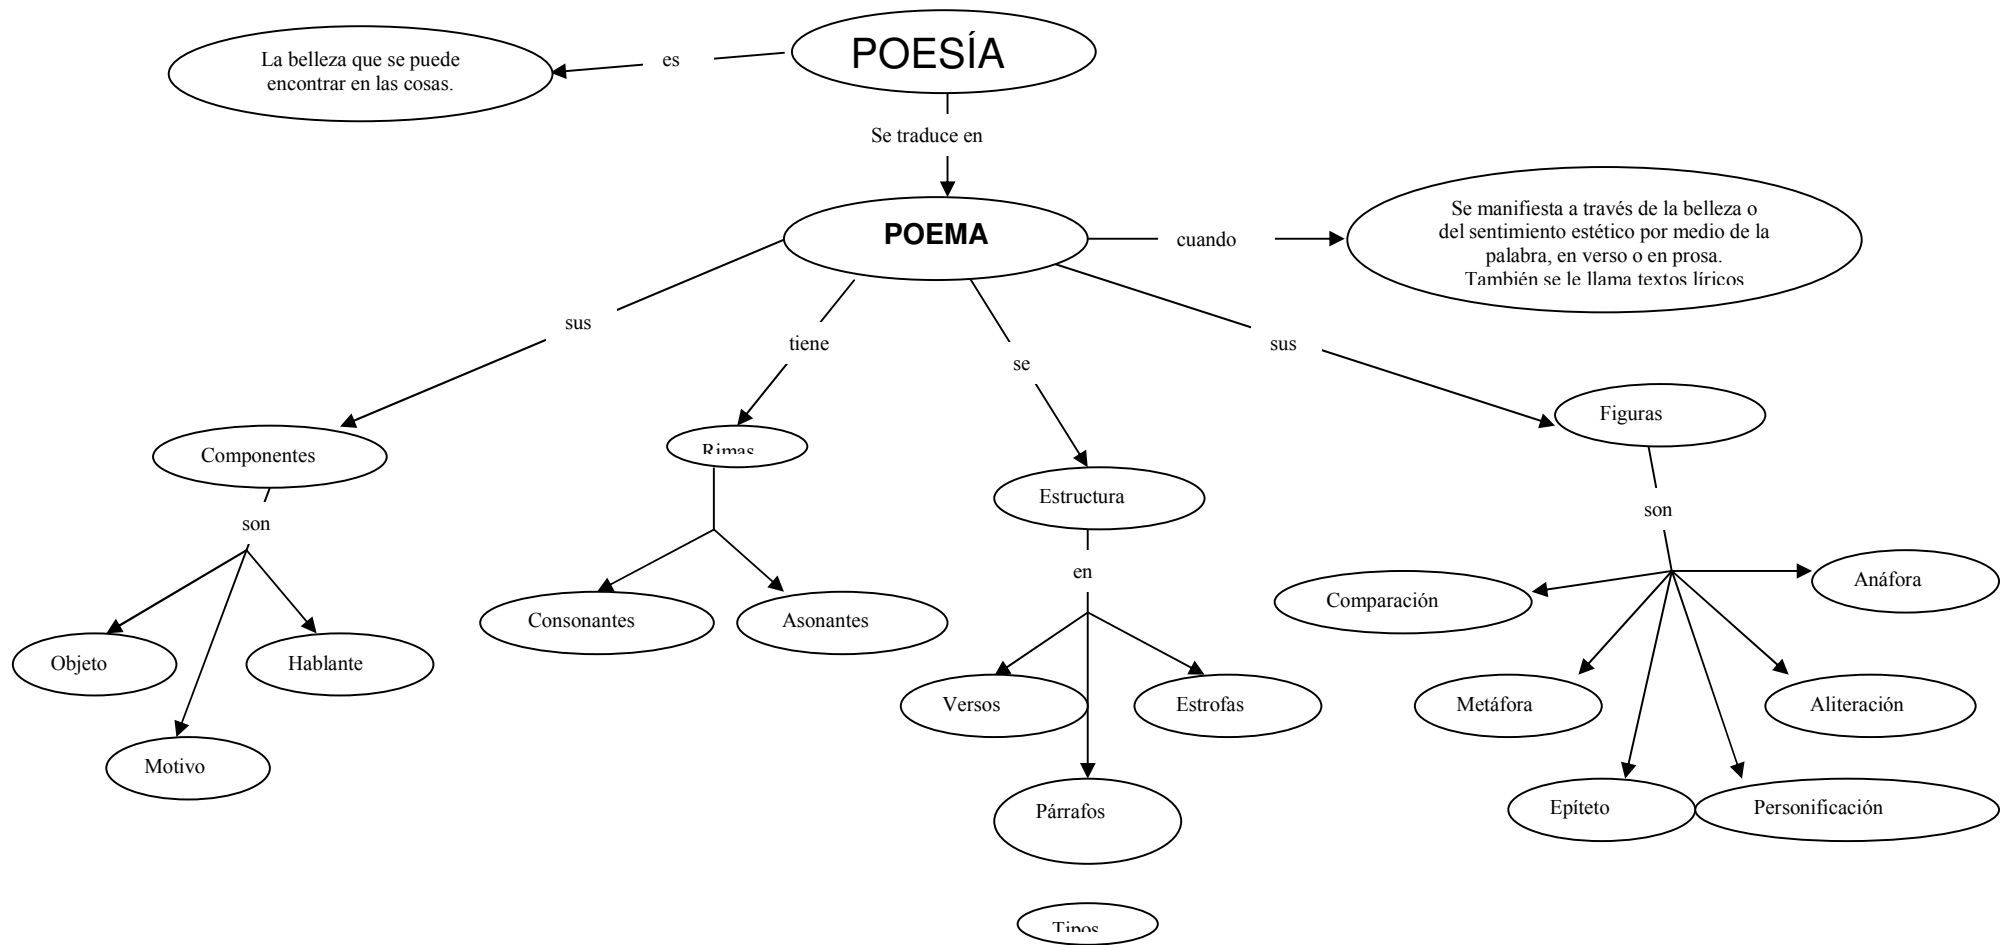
POESÍA

es

La belleza que se puede encontrar en las cosas.

Se traduce en

POEMA

cuando

Se manifiesta a través de la belleza o del sentimiento estético por medio de la palabra, en verso o en prosa. También se le llama textos líricos

sus

tiene

se

sus

Componentes

son

Objeto

Motivo

Hablante

Rimas

Consonantes

Asonantes

Estructura

en

Versos

Estrofas

Párrafos

Tipos

Figuras

son

Comparación

Anáfora

Metáfora

Aliteración

Epíteto

Personificación